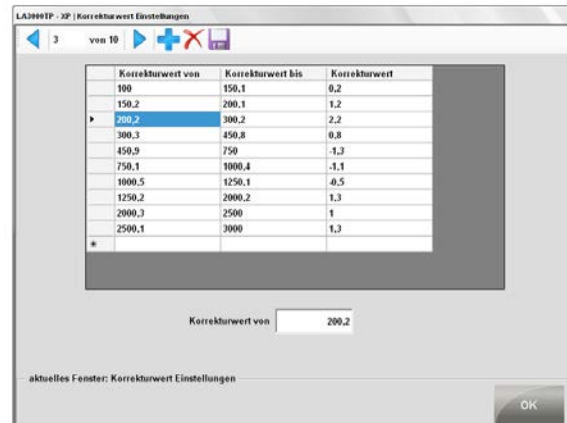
LA3000TP - XP | Korrekturwert Einstellungen

3 von 10

| Korrekturwert von | Korrekturwert bis | Korrekturwert |
|---|---|---|
| 100 | 150,1 | 0,2 |
| 150,2 | 200,1 | 1,2 |
| 200,2 | 300,2 | 2,2 |
| 300,3 | 450,8 | 0,8 |
| 450,9 | 750 | -1,3 |
| 750,1 | 1000,4 | -1,1 |
| 1000,5 | 1250,1 | -0,5 |
| 1250,2 | 2000,2 | 1,3 |
| 2000,3 | 2500 | 1 |
| 2500,1 | 3000 | 1,3 |
| | | |

Korrekturwert von 200,2

aktuelles Fenster: Korrekturwert Einstellungen

OK